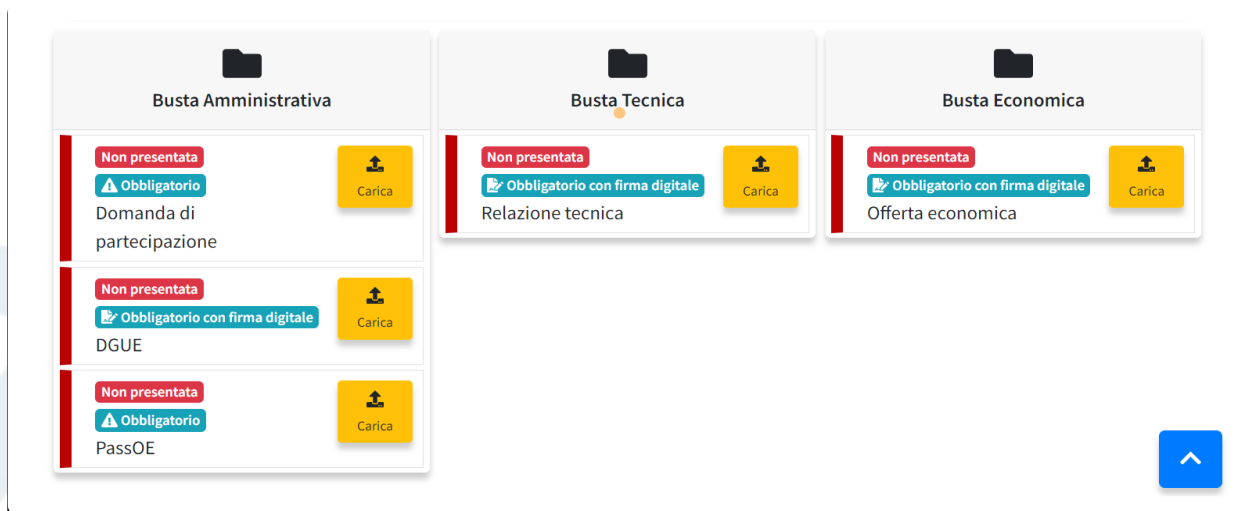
Busta Amministrativa

Non presentata
Obbligatorio
Domanda di partecipazione
Carica

Non presentata
Obbligatorio con firma digitale
DGUE
Carica

Non presentata
Obbligatorio
PassOE
Carica

Busta Tecnica

Non presentata
Obbligatorio con firma digitale
Relazione tecnica
Carica

Busta Economica

Non presentata
Obbligatorio con firma digitale
Offerta economica
Carica